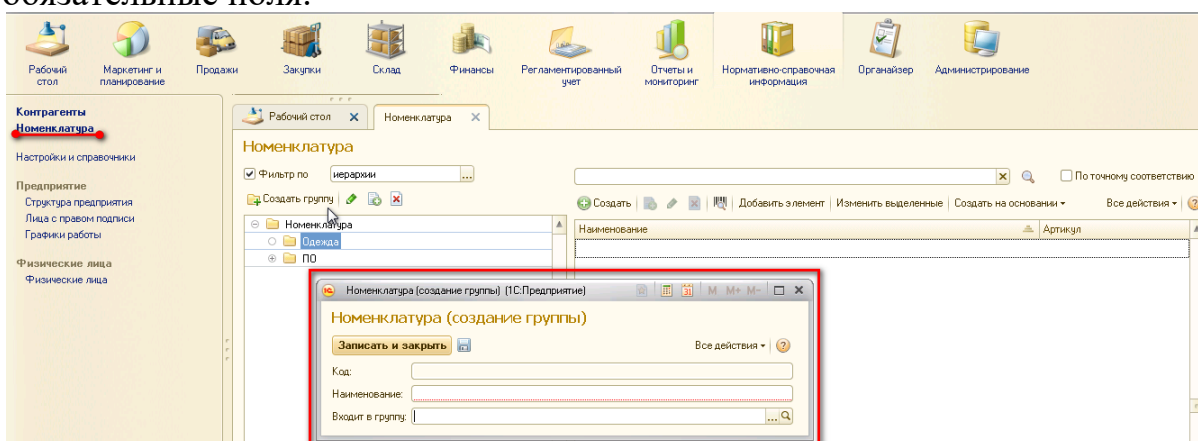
обязательные поля.

Рабочий стол
Маркетинг и планирование
Продажи
Закупки
Склад
Финансы
Регламентированный учет
Отчеты и мониторинг
Нормативно-справочная информация
Органайзер
Администрирование

Контрагенты
Номенклатура
Настройки и справочники
Предприятие
Структура предприятия
Лица с правом подписи
Графики работы
Физические лица
Физические лица

Рабочий стол ✕
Номенклатура ✕

Номенклатура
Фильтр по иерархии
Создать группу
Номенклатура
Одежда
ПО

По точному соответствию
Создать
Добавить элемент
Изменить выделенные
Создать на основании
Все действия
Наименование
Артикул

Номенклатура (создание группы) (1С:Предприятие)
M M+ M-
Номенклатура (создание группы)
Записать и закрыть
Все действия
Код:
Наименование:
Входит в группу: